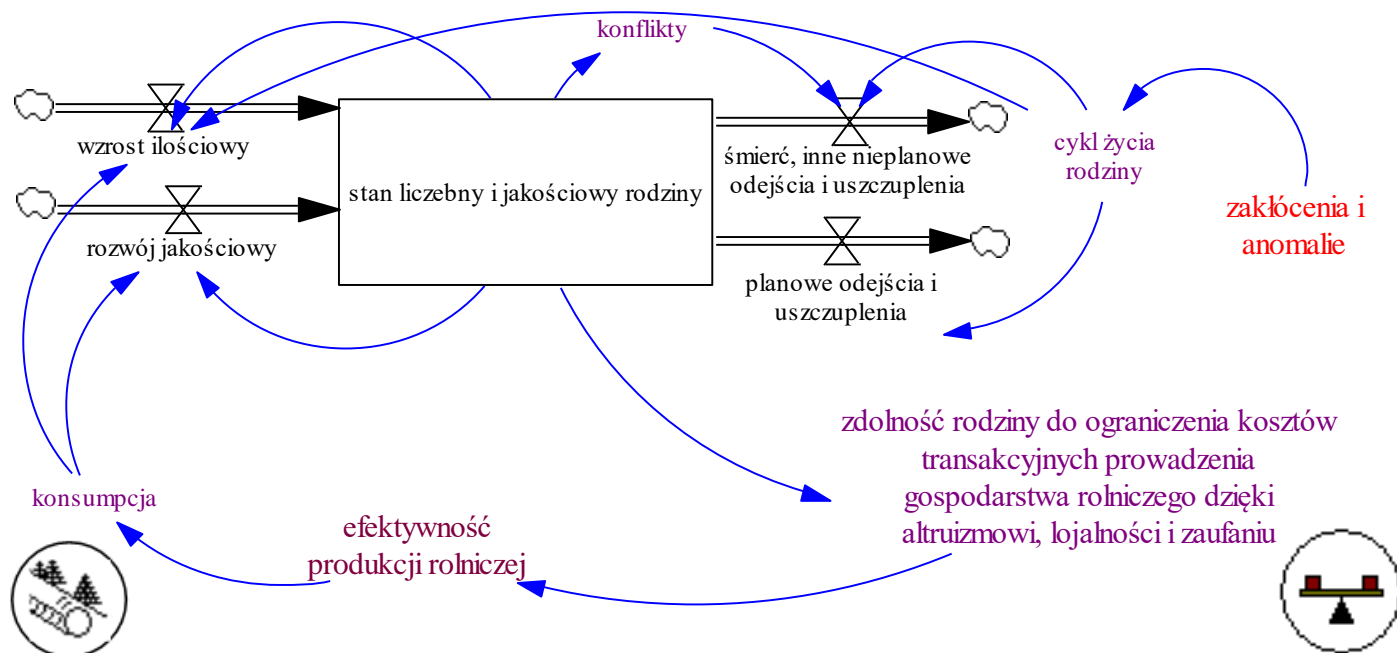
konflikty

wzrost ilościowy

stan liczebny i jakościowy rodziny

śmierć, inne nieplanowe odejścia i uszczuplenia

cykl życia rodziny

rozwój jakościowy

planowe odejścia i uszczuplenia

zakłócenia i anomalie

zdolność rodziny do ograniczenia kosztów transakcyjnych prowadzenia gospodarstwa rolniczego dzięki altruizmowi, lojalności i zaufaniu

konsumpcja

efektywność produkcji rolniczej